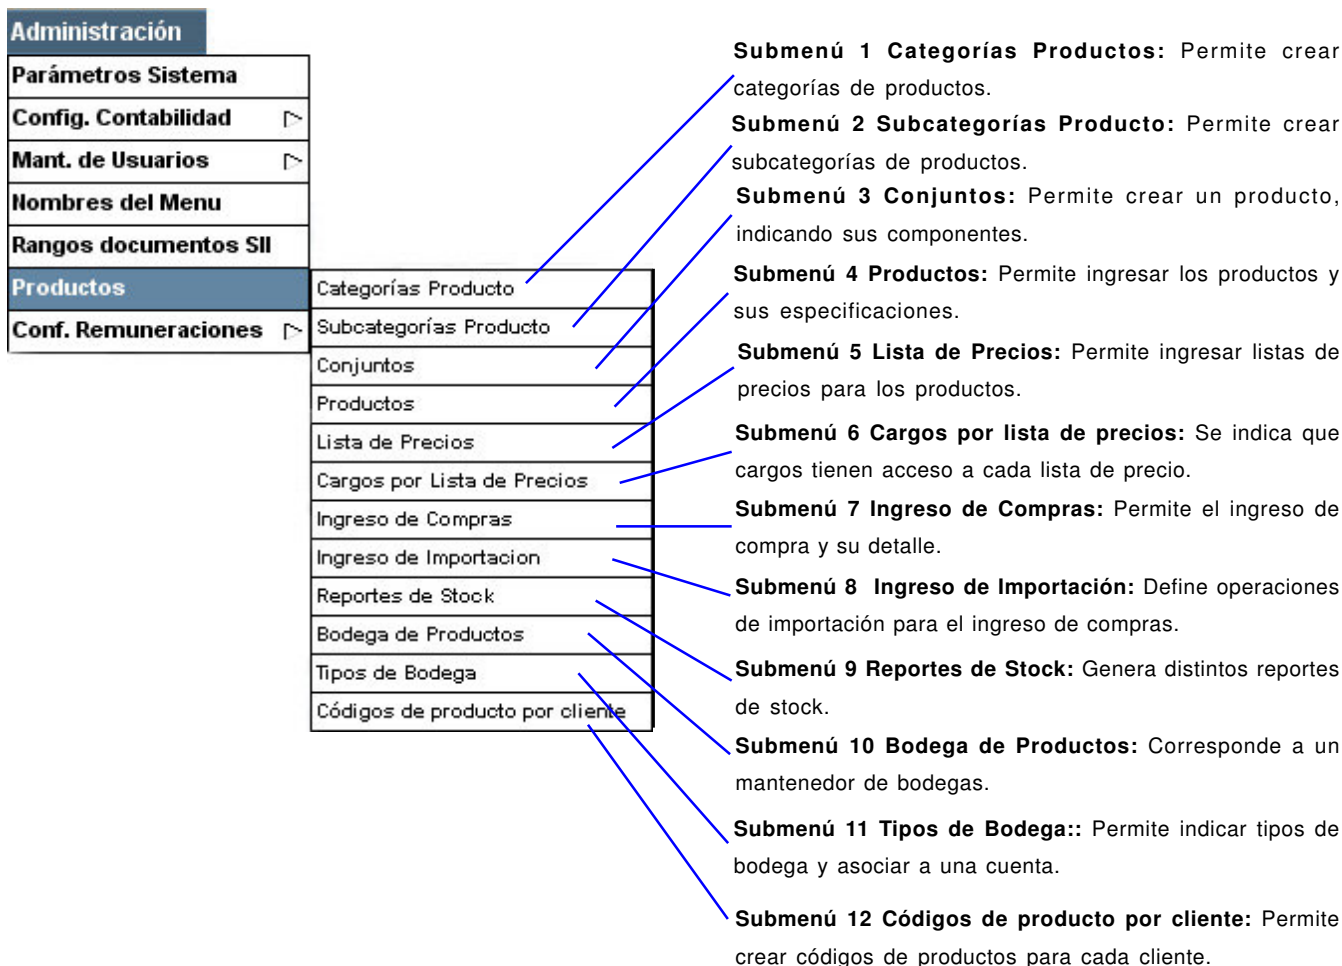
Administración
Parámetros Sistema
Config. Contabilidad
Mant. de Usuarios
Nombres del Menu
Rangos documentos SII
Productos
Conf. Remuneraciones

Categorías Producto
Subcategorías Producto
Conjuntos
Productos
Lista de Precios
Cargos por Lista de Precios
Ingreso de Compras
Ingreso de Importacion
Reportes de Stock
Bodega de Productos
Tipos de Bodega
Códigos de producto por cliente

**Submenú 1 Categorías Productos:** Permite crear categorías de productos.

**Submenú 2 Subcategorías Producto:** Permite crear subcategorías de productos.

**Submenú 3 Conjuntos:** Permite crear un producto, indicando sus componentes.

**Submenú 4 Productos:** Permite ingresar los productos y sus especificaciones.

**Submenú 5 Lista de Precios:** Permite ingresar listas de precios para los productos.

**Submenú 6 Cargos por lista de precios:** Se indica que cargos tienen acceso a cada lista de precio.

**Submenú 7 Ingreso de Compras:** Permite el ingreso de compra y su detalle.

**Submenú 8 Ingreso de Importación:** Define operaciones de importación para el ingreso de compras.

**Submenú 9 Reportes de Stock:** Genera distintos reportes de stock.

**Submenú 10 Bodega de Productos:** Corresponde a un mantenedor de bodegas.

**Submenú 11 Tipos de Bodega::** Permite indicar tipos de bodega y asociar a una cuenta.

**Submenú 12 Códigos de producto por cliente:** Permite crear códigos de productos para cada cliente.